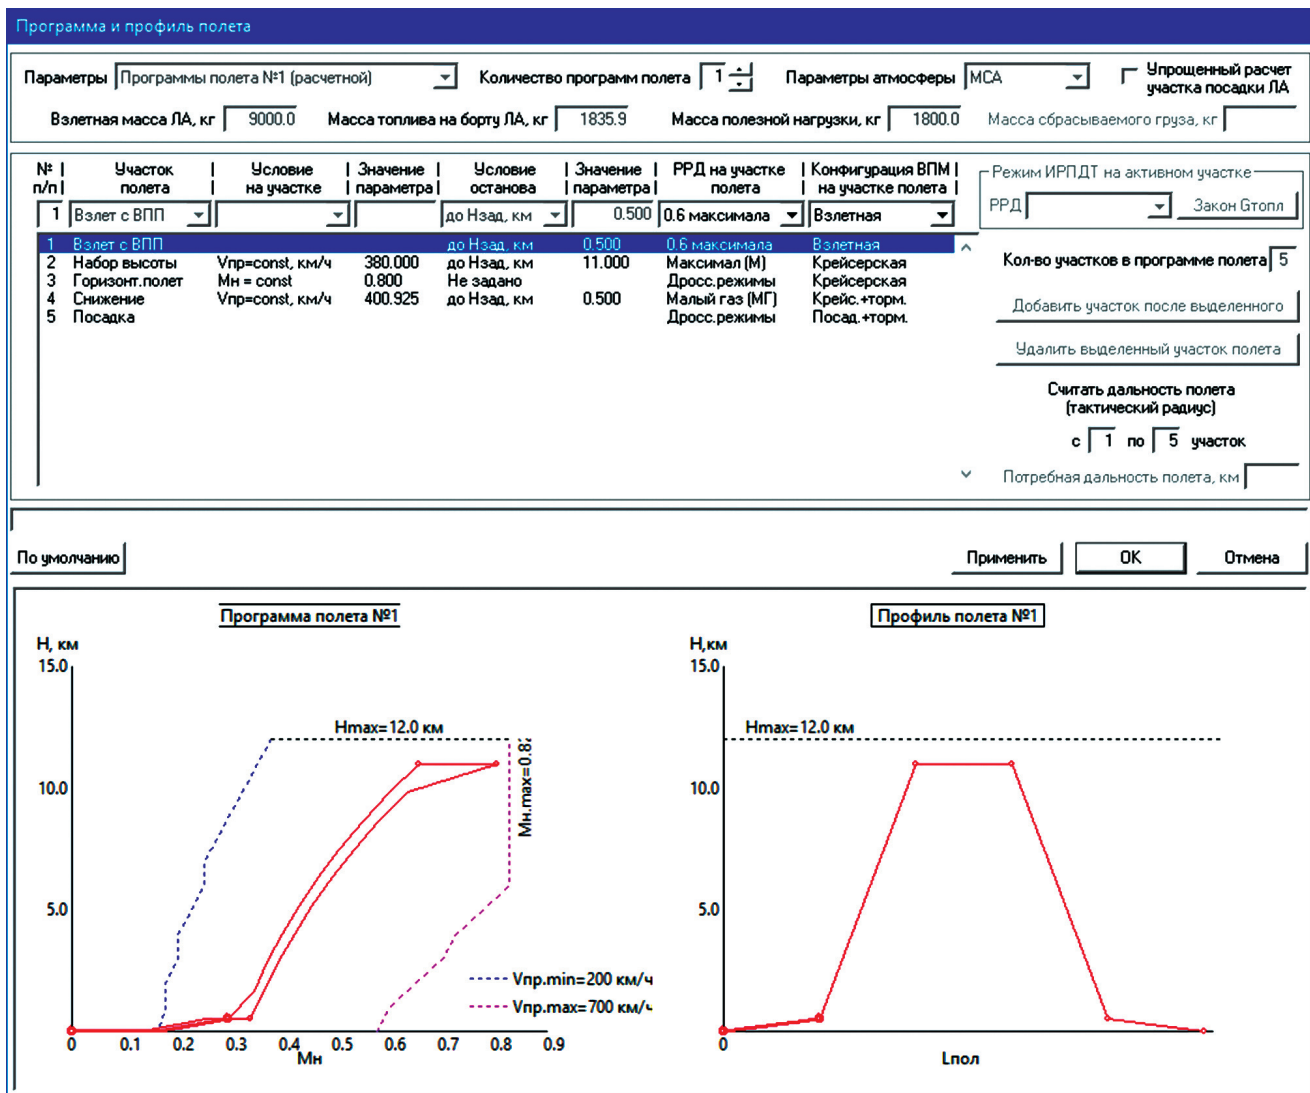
Программа и профиль полета

Параметры Программы полета №1 (расчетной) Количество программ полета 1 Параметры атмосферы МСА Упрощенный расчет участка посадки ЛА

Взлетная масса ЛА, кг 9000.0 Масса топлива на борту ЛА, кг 1835.9 Масса полезной нагрузки, кг 1800.0 Масса сбрасываемого груза, кг

| № п/п | Участок полета | Условие на участке | Значение параметра | Условие останова | Значение параметра | РРД на участке полета | Конфигурация ВПМ на участке полета |
|---|---|---|---|---|---|---|---|
| 1 | Взлет с ВПП | | | до Нзад, км | 0.500 | 0.6 максимала | Взлетная |
| 1 | Взлет с ВПП | | | до Нзад, км | 0.500 | 0.6 максимала | Взлетная |
| 2 | Набор высоты | Vпр=const, км/ч | 380.000 | до Нзад, км | 11.000 | Максимал (М) | Крейсерская |
| 3 | Горизонт.полет | Мн = const | 0.800 | Не задано | | Дросс.режимы | Крейсерская |
| 4 | Снижение | Vпр=const, км/ч | 400.925 | до Нзад, км | 0.500 | Малый газ (МГ) | Крейс.+торм. |
| 5 | Посадка | | | | | Дросс.режимы | Посад.+торм. |

Режим ИРПДТ на активном участке
РРД Закон Gтопл

Кол-во участков в программе полета 5

Добавить участок после выделенного

Удалить выделенный участок полета

Считать дальность полета (тактический радиус)

с 1 по 5 участок

Потребная дальность полета, км

По умолчанию Применить OK Отмена

Программа полета №1

Н, км
15.0
10.0
5.0
Hmax=12.0 км
Мн.max=0.8
Vпр.min=200 км/ч
Vпр.max=700 км/ч
0 0.1 0.2 0.3 0.4 0.5 0.6 0.7 0.8 0.9
Мн

Профиль полета №1

Н,км
15.0
10.0
5.0
Hmax=12.0 км
0
Lпол